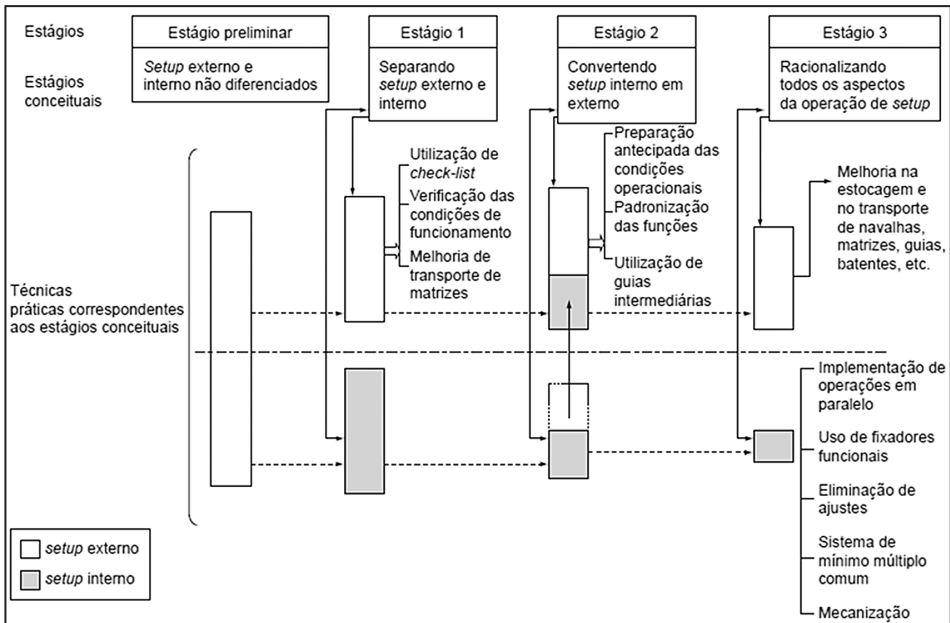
Estágios

Estágio preliminar

Estágio 1

Estágio 2

Estágio 3

Estágios conceituais

Setup externo e interno não diferenciados

Separando setup externo e interno

Convertendo setup interno em externo

Racionalizando todos os aspectos da operação de setup

Utilização de check-list

Verificação das condições de funcionamento

Melhoria de transporte de matrizes

Preparação antecipada das condições operacionais

Padronização das funções

Utilização de guias intermediárias

Melhoria na estocagem e no transporte de navalhas, matrizes, guias, batentes, etc.

Técnicas práticas correspondentes aos estágios conceituais

Implementação de operações em paralelo

Uso de fixadores funcionais

Eliminação de ajustes

Sistema de mínimo múltiplo comum

Mecanização

setup externo

setup interno